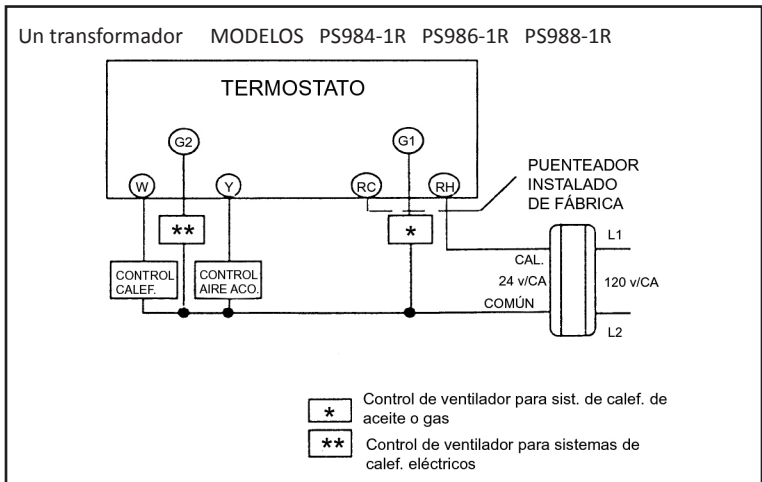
Un transformador MODELOS PS984-1R PS986-1R PS988-1R

TERMOSTATO

G2

G1

W

Y

RC

RH

PUENTEADOR INSTALADO DE FÁBRICA

**

*

L1

CAL.

CONTROL CALEF.

CONTROL AIRE ACO.

24 v/CA

120 v/CA

COMÚN

L2

* Control de ventilador para sist. de calef. de aceite o gas

** Control de ventilador para sistemas de calef. eléctricos